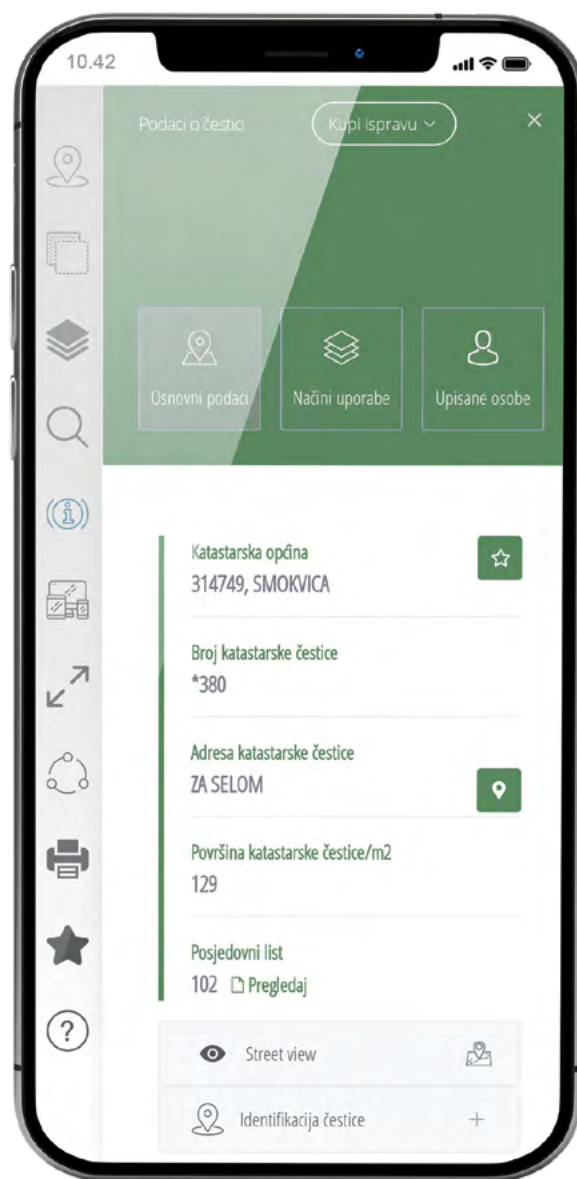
10.42

Podaci o čestici

Kupi ispravu

×

Osnovni podaci

Načini uporabe

Upisane osobe

Katastarska općina
314749, SMOKVICA

Broj katastarske čestice
*380

Adresa katastarske čestice
ZA SELOM

Površina katastarske čestice/m2
129

Posjedovni list
102 Pregledaj

Street view

Identifikacija čestice

+

?